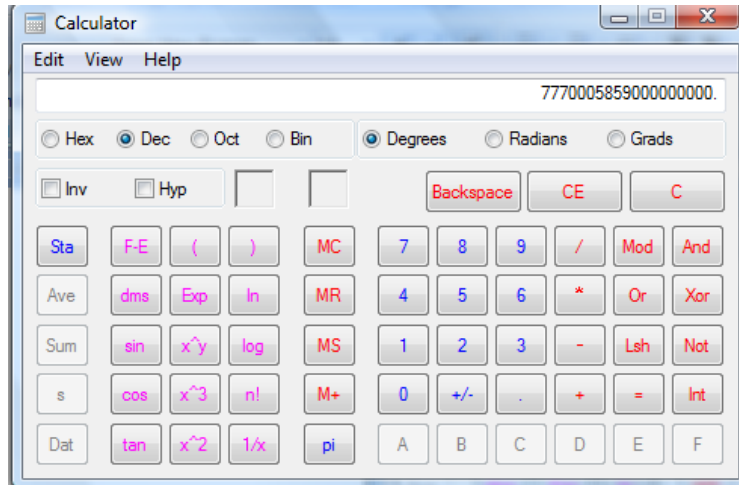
Calculator

Edit View Help

7770005859000000000.

Hex Dec Oct Bin

Degrees Radians Grads

Inv Hyp

Backspace CE C

| Sta | F-E | ( | ) | MC | 7 | 8 | 9 | / | Mod | And |
|---|---|---|---|---|---|---|---|---|---|---|
| Ave | dms | Exp | ln | MR | 4 | 5 | 6 | * | Or | Xor |
| Sum | sin | x^y | log | MS | 1 | 2 | 3 | - | Lsh | Not |
| s | cos | x^3 | n! | M+ | 0 | +/- | . | + | = | Int |
| Dat | tan | x^2 | 1/x | pi | A | B | C | D | E | F |